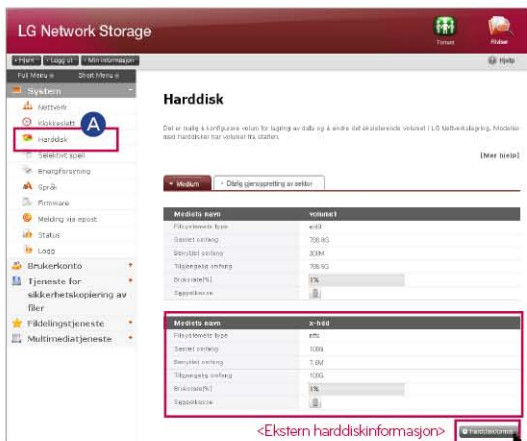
LG Network Storage

Torrent Status

Hjem Logg ut Min informasjon

Hjelp

Full Menu Short Menu

System

Nettverk

Klokkeslett

Harddisk

A

Selektivt speil

Energiforsyning

Språk

Firmware

Melding via epost

Status

Logg

Brukerkonto

Tjeneste for sikkerhetskopiering av filer

Fildelingstjeneste

Multimediatjeneste

Harddisk

Det er mulig å konfigurere volum for lagring av data og å endre det eksisterende volumet i LG Nettverkslagring. Modeller med harddisker har volumer fra starten.

[Mer hjelp]

Medium

Daglig gjenoppretting av serier

| Mediets navn | volume1 |
|---|---|
| Filsystemets type | ext3 |
| Samlet omfang | 786.9G |
| Benyttet omfang | 309M |
| Tilgjengelig omfang | 786.5G |
| Bruksrate(%) | 1% |
| Søppelkasse | |

| Mediets navn | e-hdd |
|---|---|
| Filsystemets type | ntfs |
| Samlet omfang | 100G |
| Benyttet omfang | 7.6M |
| Tilgjengelig omfang | 100G |
| Bruksrate(%) | 0% |
| Søppelkasse | |

<Ekstern harddiskinformasjon>

Frakoblingsknapp